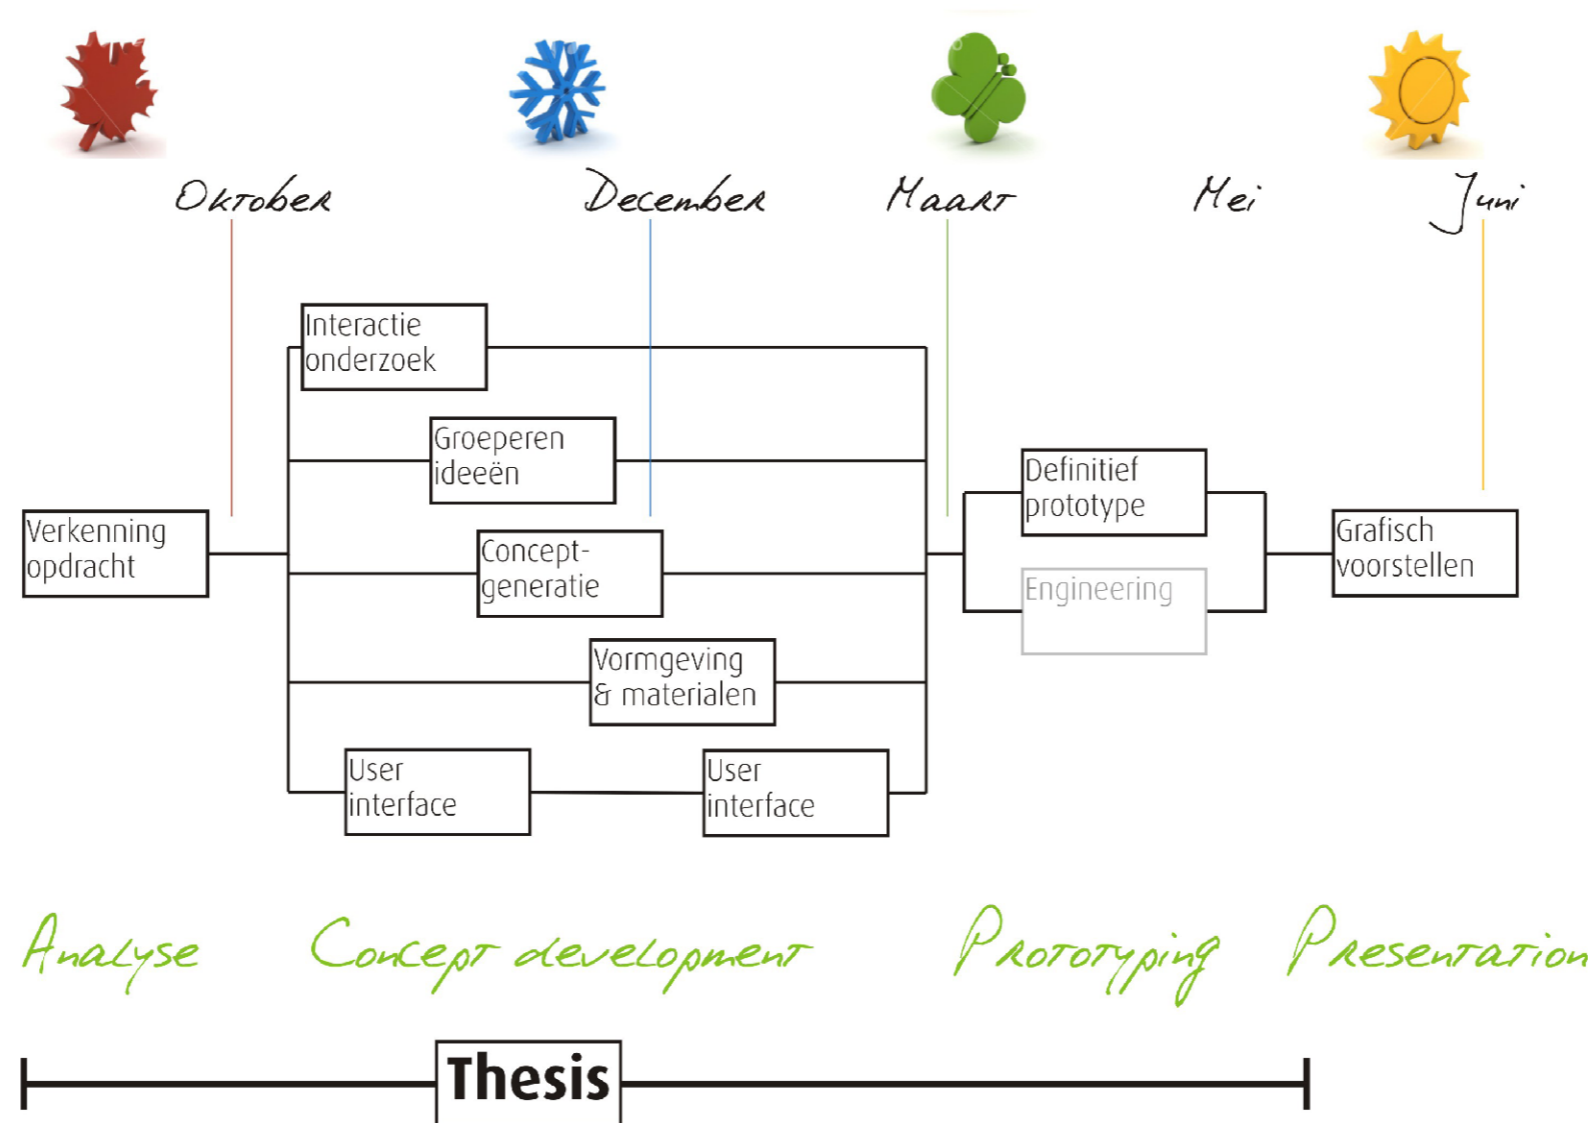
Oktober December Maart Mei Juni

Interactie onderzoek

Groeperen ideeën

Verkenning opdracht

Concept-generatie

Definitief prototype

Engineering

Grafisch voorstellen

Vormgeving & materialen

User interface

User interface

Analyse Concept development Prototyping Presentation

Thesis